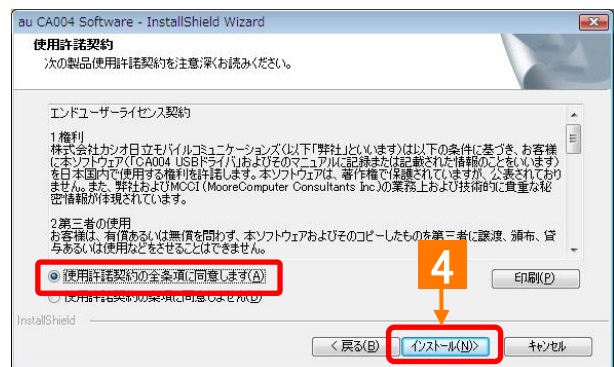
au CA004 Software - InstallShield Wizard

使用許諾契約

次の製品使用許諾契約を注意深くお読みください。

エンドユーザーライセンス契約

1権利
株式会社カシオ日立モバイルコミュニケーションズ(以下「弊社」といいます)は以下の条件に基づき、お客様に本ソフトウェア(「CA004 USBドライバ」およびそのマニュアルに記録または記載された情報のことをいいます)を日本国内で使用する権利を許諾します。本ソフトウェアは、著作権で保護されていますが、公表されておりません。また、弊社およびMCCI (MooreComputer Consultants Inc)の業務上および技術的に貴重な秘密情報が体現されています。

2第三者の使用
お客様は、有償あるいは無償を問わず、本ソフトウェアおよびそのコピーしたものを第三者に譲渡、頒布、貸与あるいは使用などをさせることはできません。

使用許諾契約の全条項に同意します(A)

使用許諾契約の条項に同意しません(D)

印刷(P)

InstallShield

4

< 戻る(B)

インストール(N)>

キャンセル